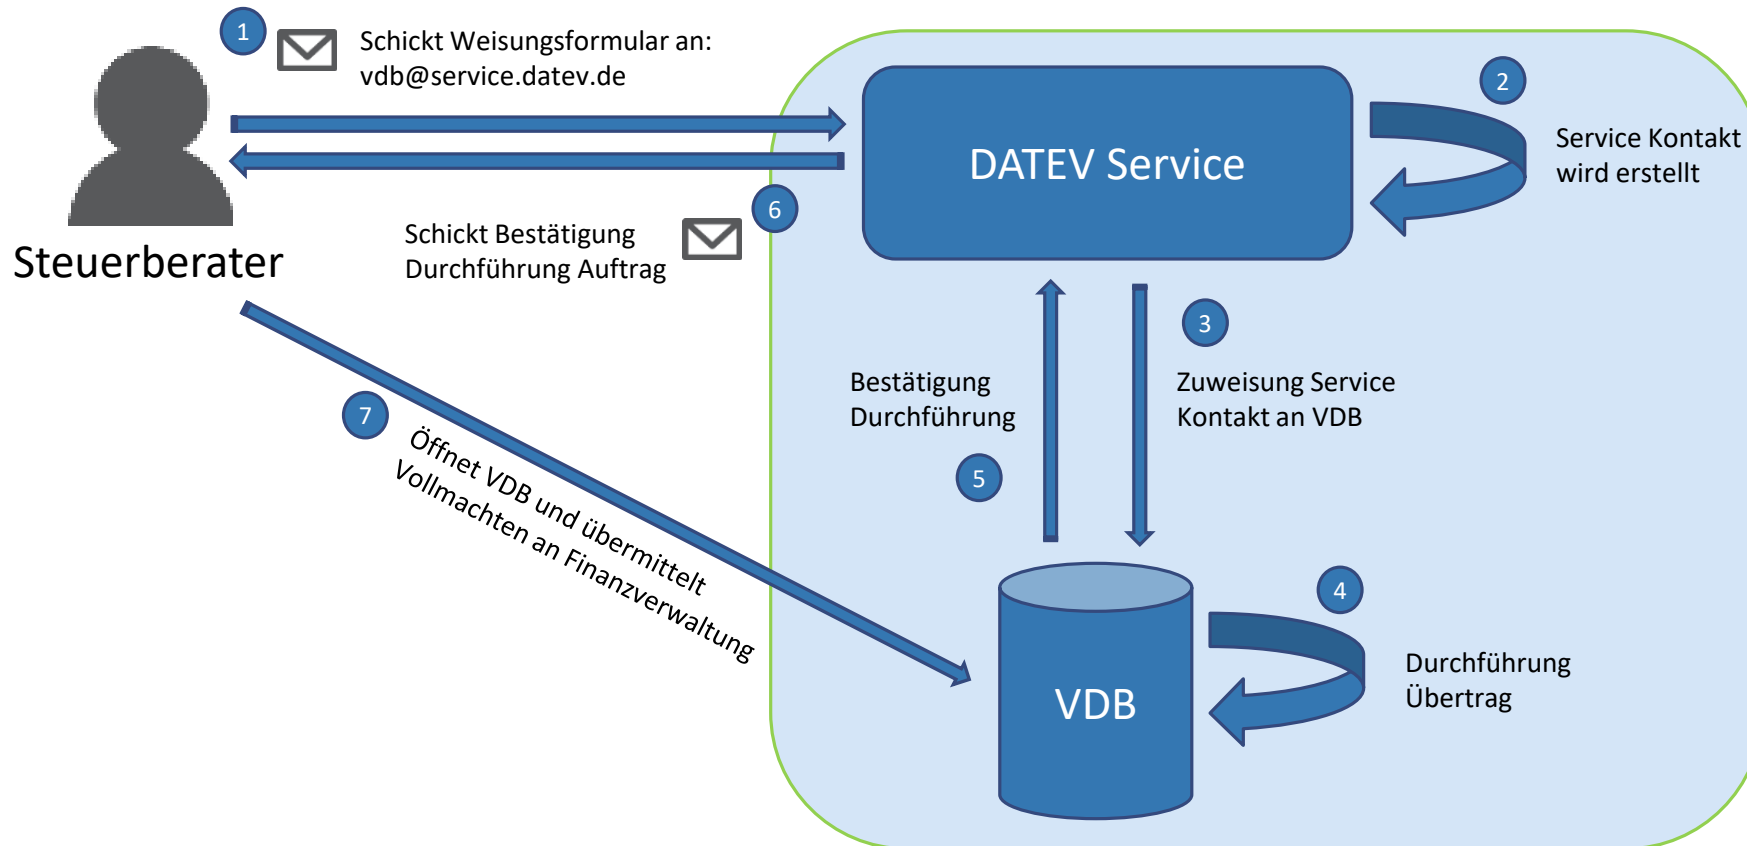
1
Schickt Weisungsformular an:
vdb@service.datev.de

DATEV Service

2
Service Kontakt
wird erstellt

Steuerberater

6
Schickt Bestätigung
Durchführung Auftrag

3
Zuweisung Service
Kontakt an VDB

Bestätigung
Durchführung

5

7
Öffnet VDB und übermittelt
Vollmachten an Finanzverwaltung

4
Durchführung
Übertrag

VDB